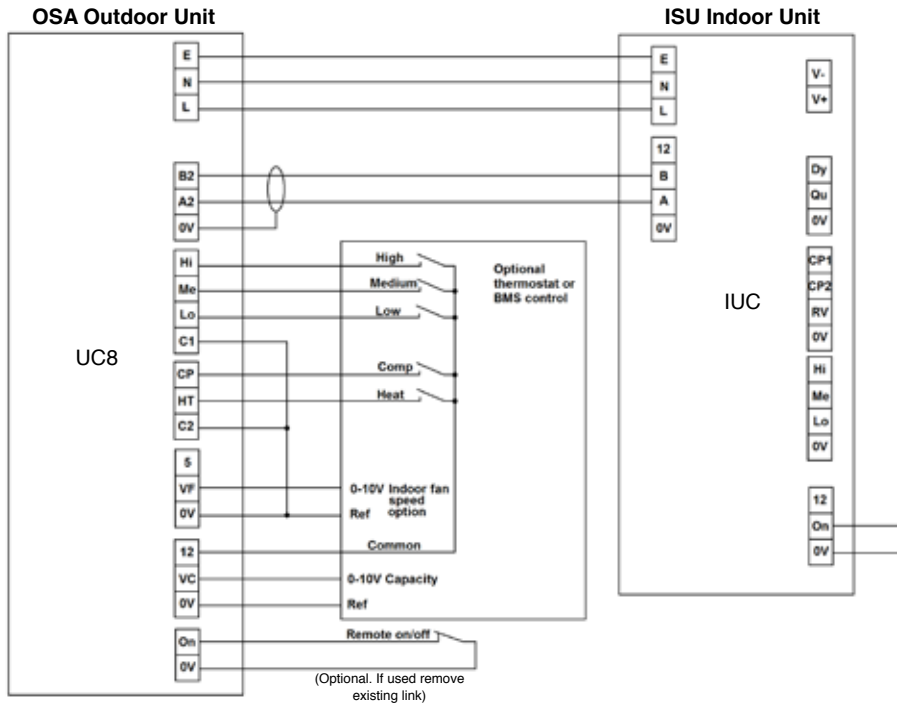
OSA Outdoor Unit

ISU Indoor Unit

E
N
L

B2
A2
0V

Hi
Me
Lo
C1

CP
HT
C2

5
VF
0V

12
VC
0V

On
0V

UC8

High
Medium
Low

Optional thermostat or BMS control

Comp
Heat

0-10V Indoor fan speed option
Ref

Common

0-10V Capacity
Ref

Remote on/off

(Optional. If used remove existing link)

E
N
L

12
B
A
0V

V-
V+

Dy
Qu
0V

CP1
CP2
RV
0V

Hi
Me
Lo
0V

IUC

12
On
0V